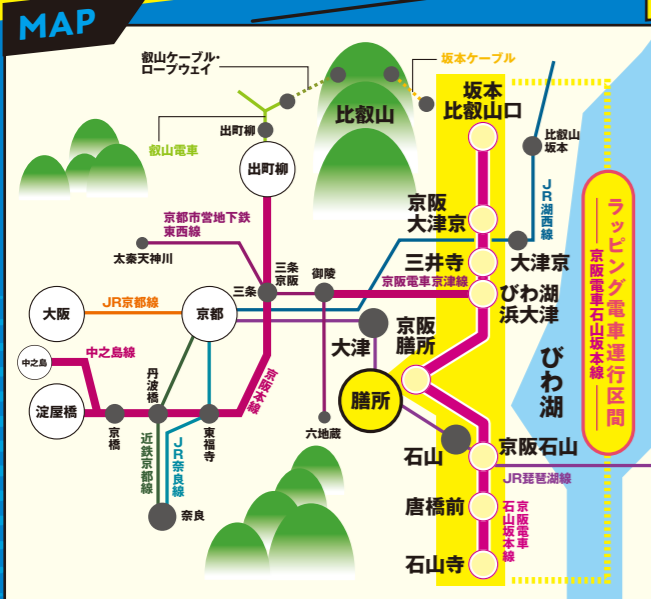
MAP

叡山ケーブル・ロープウェイ

坂本ケーブル

比叡山

坂本
比叡山口

叡山電車

出町柳

出町柳

比叡山坂本

JR湖西線

京阪大津京

京都市営地下鉄東西線

太秦天神川

大津京

三井寺

三条京阪

御陵

三条

京阪電車京津線

びわ湖浜大津

大阪

JR京都線

京都

京阪膳所

大津

中之島

中之島線

丹波橋

京阪本線

膳所

淀屋橋

京橋

東福寺

六地蔵

近鉄京都線

JR奈良線

京阪石山

石山

JR琵琶湖線

奈良

唐橋前

京阪電車石山坂本線

石山寺

びわ湖

ラッピング電車運行区間
京阪電車石山坂本線